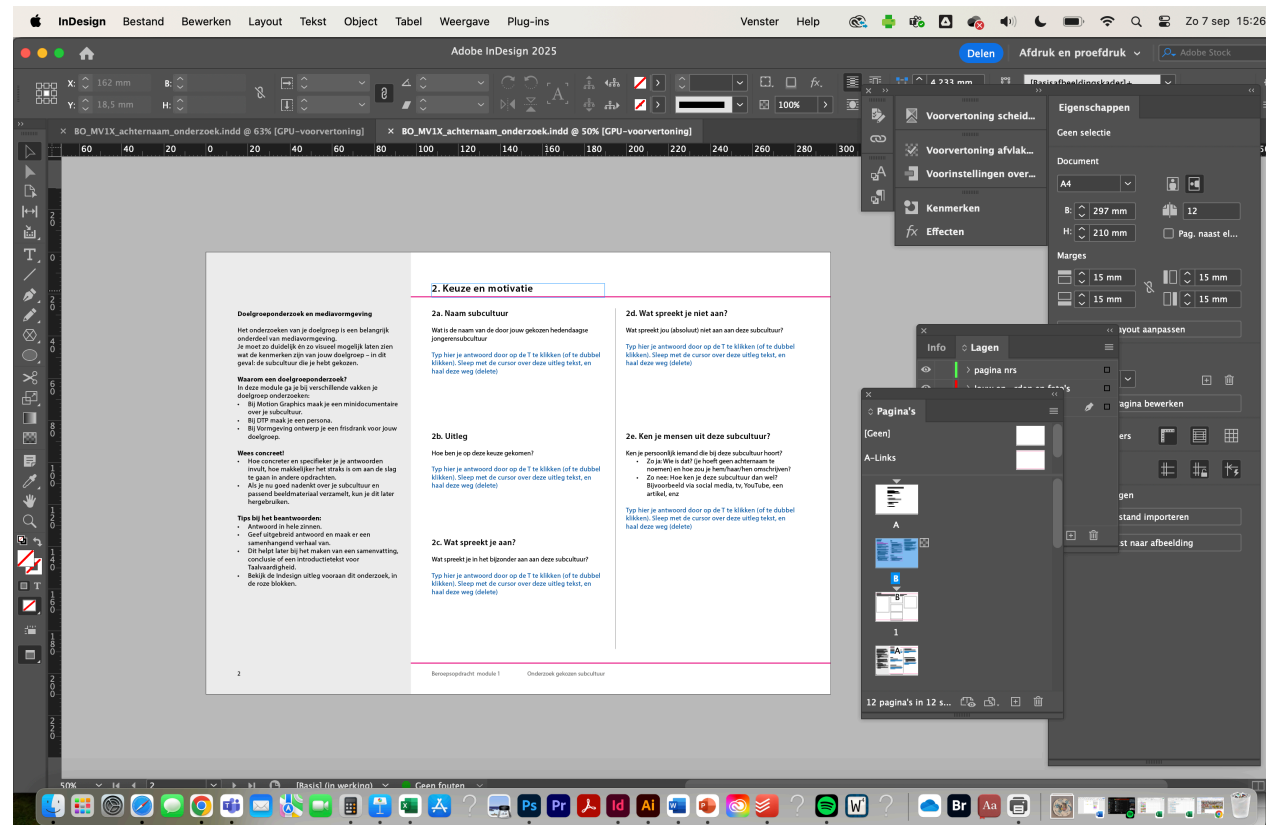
InDesign Bestand Bewerken Layout Tekst Object Tabel Weergave Plug-ins Venster Help Zo 7 sep 15:26

Adobe InDesign 2025

Delen Afdruk en proefdruk Adobe Stock

X: 162 mm B:
Y: 18,5 mm H:

4,233 mm
100%

BO_MV1X_achternaam_onderzoek.indd @ 63% [GPU-voorvertoning]
BO_MV1X_achternaam_onderzoek.indd @ 50% [GPU-voorvertoning]

60 40 20 0 20 40 60 80 100 120 140 160 180 200 220 240 260 280 300

Voorvertoning scheid...
Voorvertoning afvlak...
Voorinstellingen over...
Kenmerken
Effecten

Eigenschappen
Geen selectie
Document
A4
B: 297 mm
H: 210 mm
12
Pag. naast el...
Marges
15 mm
15 mm
15 mm
15 mm
Layout aanpassen
Pagina bewerken
Bestand importeren
Tekst naar afbeelding

Doelgroeponderzoek en mediavormgeving

Het onderzoeken van je doelgroep is een belangrijk onderdeel van mediavormgeving.
Je moet zo duidelijk én zo visueel mogelijk laten zien wat de kenmerken zijn van jouw doelgroep – in dit geval: de subcultuur die je hebt gekozen.

Waarom een doelgroeponderzoek?
In deze module ga je bij verschillende vakken je doelgroep onderzoeken:
• Bij Motion Graphics maak je een minidocumentaire over je subcultuur.
• Bij DTP maak je een persona.
• Bij Vormgeving ontwerp je een frisdrank voor jouw doelgroep.

Wees concreet!
• Hoe concreter en specifieker je je antwoorden invult, hoe makkelijker het straks is om aan de slag te gaan in andere opdrachten.
• Als je nu goed nadenkt over je subcultuur en passend beeldmateriaal verzamelt, kun je dit later hergebruiken.

Tips bij het beantwoorden:
• Antwoord in hele zinnen.
• Geef uitgebreid antwoord en maak er een samenhangend verhaal van.
• Dit helpt later bij het maken van een samenvatting, conclusie of een introductietekst voor Taalvaardigheid.
• Bekijk de Indesign uitleg vooraan dit onderzoek, in de roze blokken.

2

2. Keuze en motivatie

2a. Naam subcultuur
Wat is de naam van de door jouw gekozen hedendaagse jongerensubcultuur
Typ hier je antwoord door op de T te klikken (of te dubbel klikken). Sleep met de cursor over deze uitleg tekst, en haal deze weg (delete)

2b. Uitleg
Hoe ben je op deze keuze gekomen?
Typ hier je antwoord door op de T te klikken (of te dubbel klikken). Sleep met de cursor over deze uitleg tekst, en haal deze weg (delete)

2c. Wat spreekt je aan?
Wat spreekt je in het bijzonder aan aan deze subcultuur?
Typ hier je antwoord door op de T te klikken (of te dubbel klikken). Sleep met de cursor over deze uitleg tekst, en haal deze weg (delete)

2d. Wat spreekt je niet aan?
Wat spreekt jou (absoluut) niet aan aan deze subcultuur?
Typ hier je antwoord door op de T te klikken (of te dubbel klikken). Sleep met de cursor over deze uitleg tekst, en haal deze weg (delete)

2e. Ken je mensen uit deze subcultuur?
Ken je persoonlijk iemand die bij deze subcultuur hoort?
• Zo ja: Wie is dat? (je hoeft geen achternaam te noemen) en hoe zou je hem/haar/hen omschrijven?
• Zo nee: Hoe ken je deze subcultuur dan wel? Bijvoorbeeld via social media, tv, YouTube, een artikel, enz
Typ hier je antwoord door op de T te klikken (of te dubbel klikken). Sleep met de cursor over deze uitleg tekst, en haal deze weg (delete)

Beroepsopdracht module 1 Onderzoek gekozen subcultuur

Info Lagen
pagina nrs

Pagina's
[Geen]
A-Links
A
B
1
12 pagina's in 12 s...

50% 2 [Basis] (in werking) Geen fouten